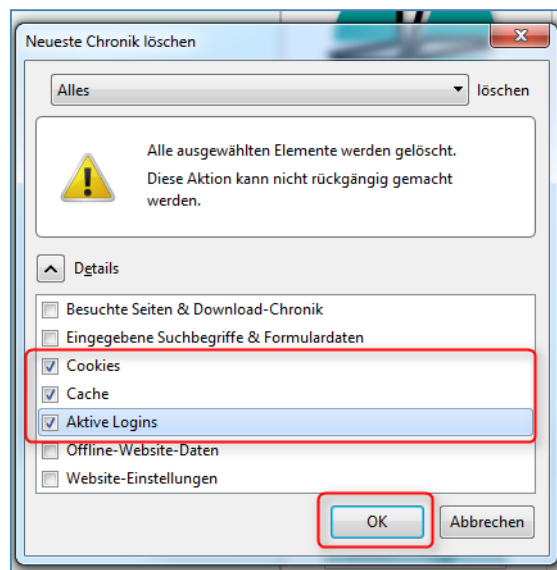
Neueste Chronik löschen

Alles

löschen

Alle ausgewählten Elemente werden gelöscht.

Diese Aktion kann nicht rückgängig gemacht werden.

Details

Besuchte Seiten & Download-Chronik

Eingegebene Suchbegriffe & Formulardaten

Cookies

Cache

Aktive Logins

Offline-Website-Daten

Website-Einstellungen

OK

Abbrechen